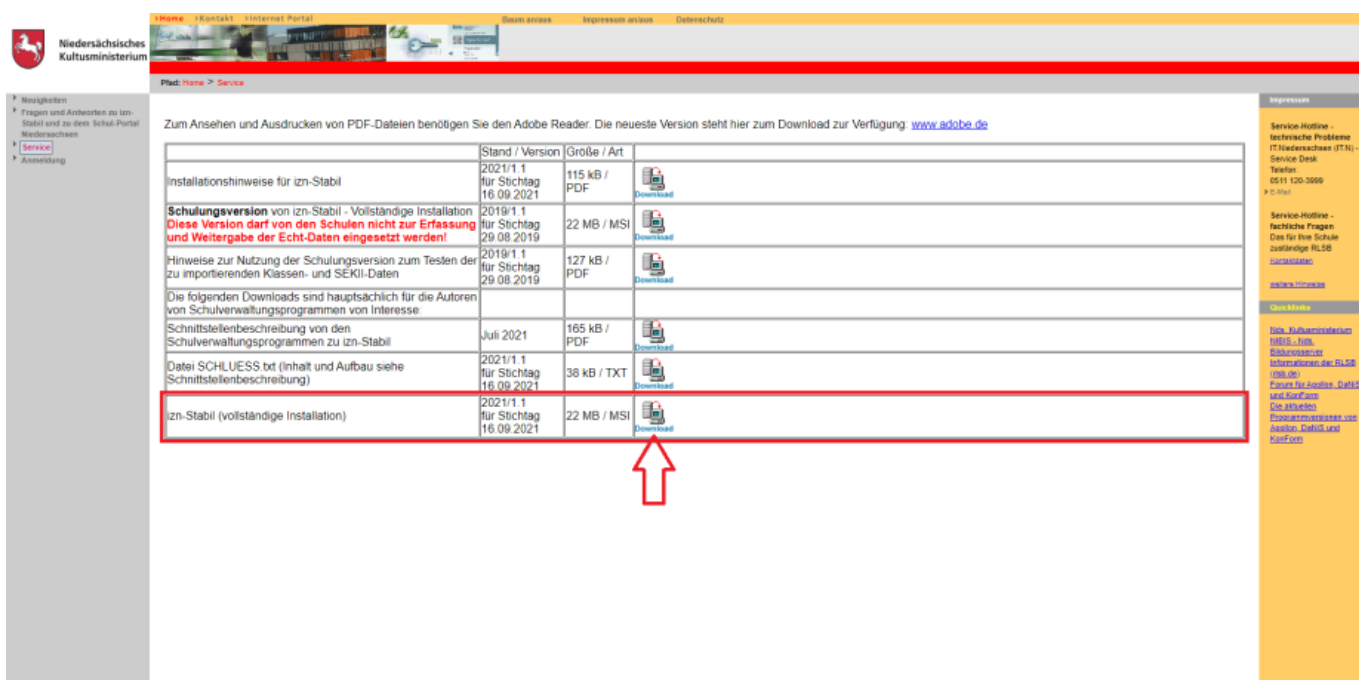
Niedersächsisches Kultusministerium

›Home ›Kontakt ›Internet Portal Baum an/aus Impressum an/aus Datenschutz

Pfad: Home > Service

Neuigkeiten
Fragen und Antworten zu izn-Stabil und zu dem Schul-Portal Niedersachsen
Service
Anmeldung

Zum Ansehen und Ausdrucken von PDF-Dateien benötigen Sie den Adobe Reader. Die neueste Version steht hier zum Download zur Verfügung: www.adobe.de

| | Stand / Version | Größe / Art | |
|---|---|---|---|
| Installationshinweise für izn-Stabil | 2021/1.1 für Stichtag 16.09.2021 | 115 kB / PDF | Download |
| **Schulungsversion** von izn-Stabil - Vollständige Installation **Diese Version darf von den Schulen nicht zur Erfassung und Weitergabe der Echt-Daten eingesetzt werden!** | 2019/1.1 für Stichtag 29.08.2019 | 22 MB / MSI | Download |
| Hinweise zur Nutzung der Schulungsversion zum Testen der zu importierenden Klassen- und SEKII-Daten | 2019/1.1 für Stichtag 29.08.2019 | 127 kB / PDF | Download |
| Die folgenden Downloads sind hauptsächlich für die Autoren von Schulverwaltungsprogrammen von Interesse: | | | |
| Schnittstellenbeschreibung von den Schulverwaltungsprogrammen zu izn-Stabil | Juli 2021 | 165 kB / PDF | Download |
| Datei SCHLUESS.txt (Inhalt und Aufbau siehe Schnittstellenbeschreibung) | 2021/1.1 für Stichtag 16.09.2021 | 38 kB / TXT | Download |
| izn-Stabil (vollständige Installation) | 2021/1.1 für Stichtag 16.09.2021 | 22 MB / MSI | Download |

Impressum

Service-Hotline - technische Probleme
IT.Niedersachsen (IT.N) - Service Desk
Telefon:
0511 120-3999
E-Mail

Service-Hotline - fachliche Fragen
Das für Ihre Schule zuständige RLSB
Kontaktdaten

weitere Hinweise

Quicklinks

Nds. Kultusministerium
NiBIS - Nds. Bildungsserver
Informationen der RLSB (rlsb.de)
Forum für Apollon, DaNiS und KonForm
Die aktuellen Programmversionen von Apollon, DaNiS und KonForm